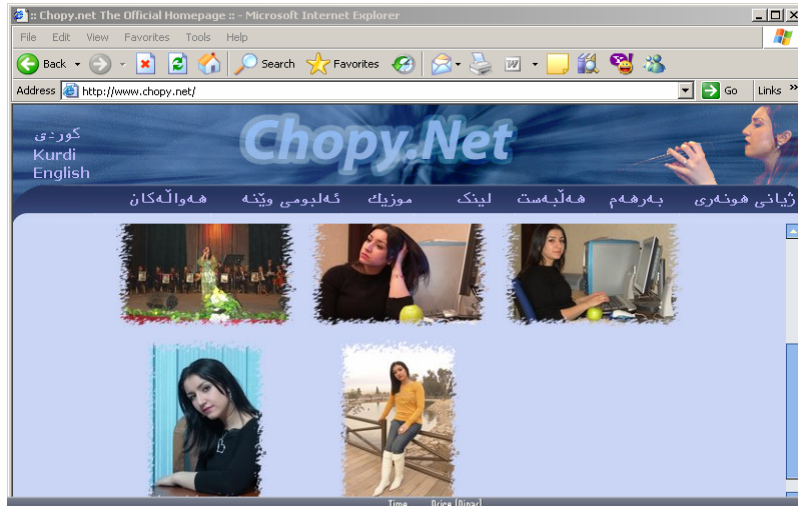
:: Chopy.net The Official Homepage :: - Microsoft Internet Explorer

File Edit View Favorites Tools Help

Back Search Favorites

Address http://www.chopy.net/ Go Links

کوردی
Kurdi
English

Chopy.Net

ژیانی هونەری بەرهەم هەڵبەست لینک موزیک ئەلبومی وێنە هەواڵەکان

Time Price [Dinar]